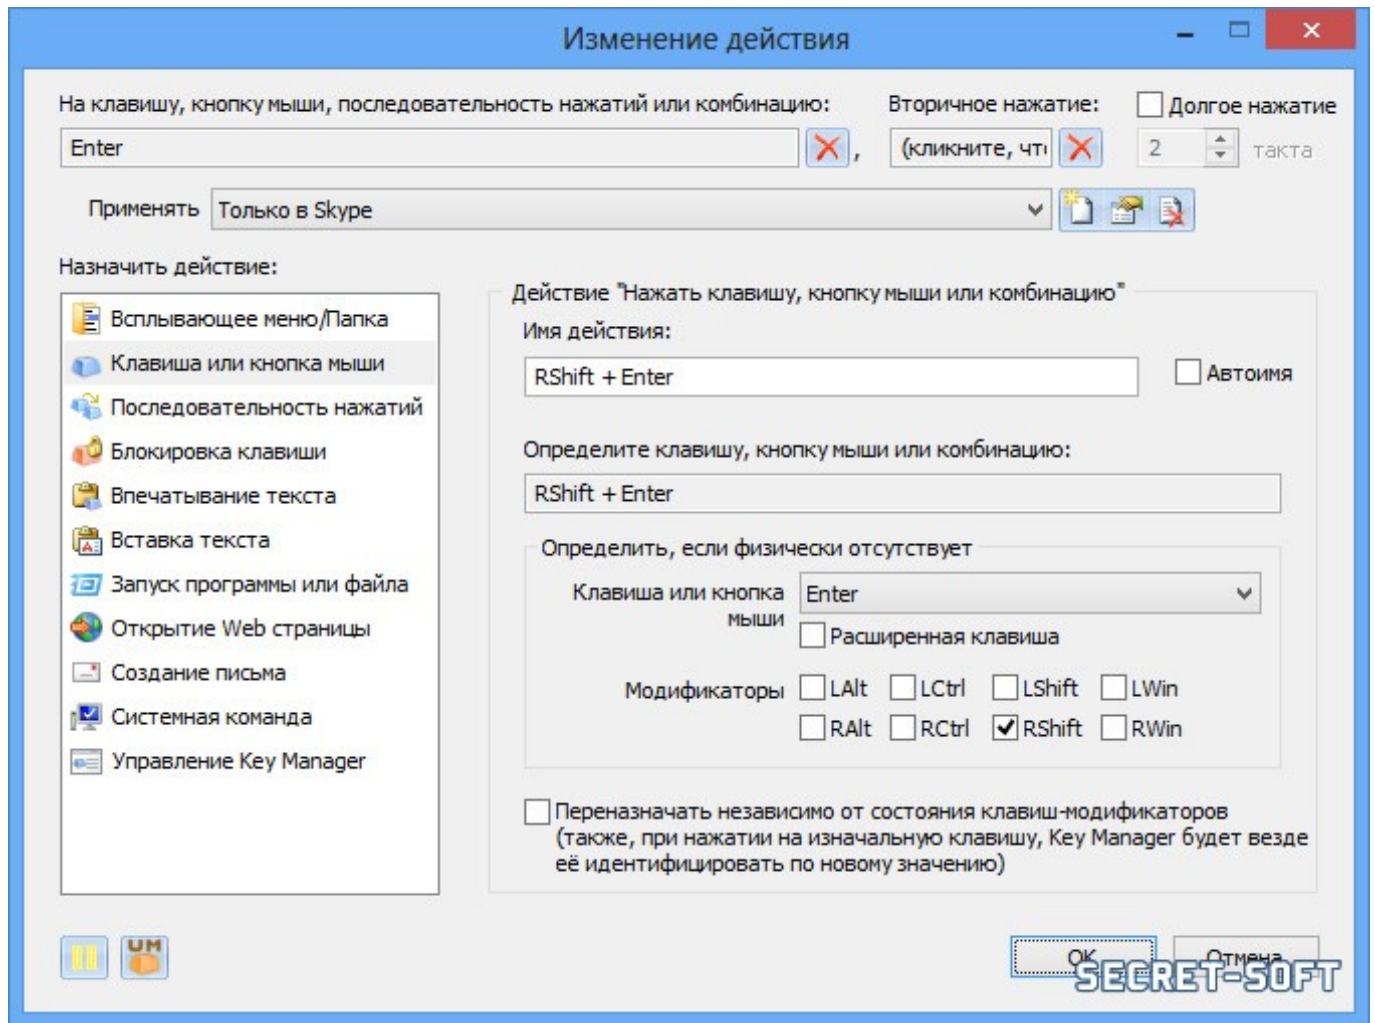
Изменение действия

На клавишу, кнопку мыши, последовательность нажатий или комбинацию:
Enter
Вторичное нажатие:
(кликните, чт
Долгое нажатие
2
такта

Применять
Только в Skype

Назначить действие:
Всплывающее меню/Папка
Клавиша или кнопка мыши
Последовательность нажатий
Блокировка клавиши
Впечатывание текста
Вставка текста
Запуск программы или файла
Открытие Web страницы
Создание письма
Системная команда
Управление Key Manager

Действие "Нажать клавишу, кнопку мыши или комбинацию"
Имя действия:
RShift + Enter
Автоимя

Определите клавишу, кнопку мыши или комбинацию:
RShift + Enter

Определить, если физически отсутствует
Клавиша или кнопка мыши
Enter
Расширенная клавиша
Модификаторы
LAlt
LCtrl
LShift
LWin
RAlt
RCtrl
RShift
RWin

Переназначать независимо от состояния клавиш-модификаторов (также, при нажатии на изначальную клавишу, Key Manager будет везде её идентифицировать по новому значению)

UM
OK
Отмена
SECRET-SOFT